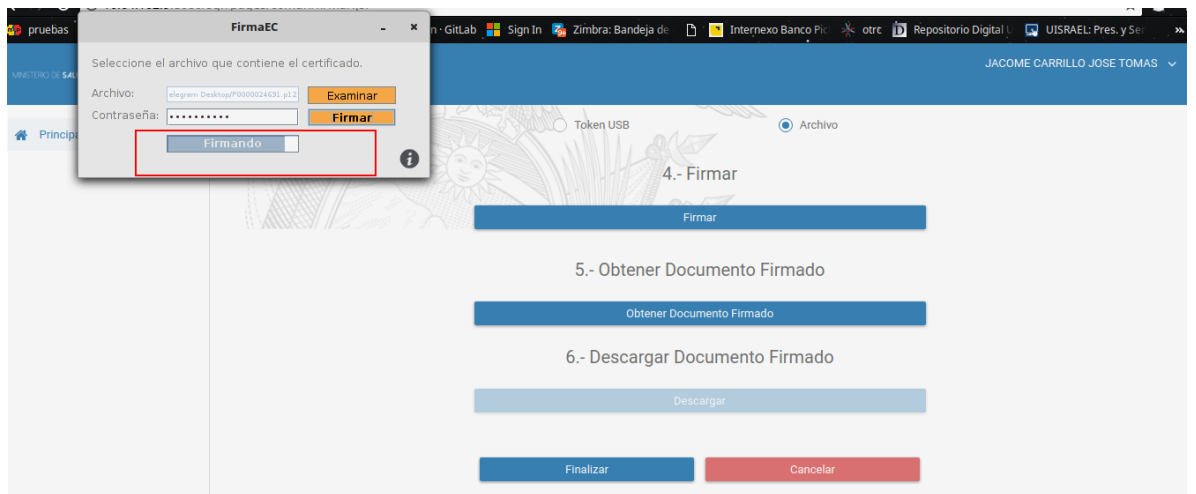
pruebas
FirmaEC
- ×
Seleccione el archivo que contiene el certificado.
Archivo: elegram Desktop/P0000024691.p12 Examinar
Contraseña: •••••••••• Firmar
Firmando
n · GitLab Sign In Zimbra: Bandeja de Internexo Banco Pic otro Repositorio Digital U UISRAEL: Pres. y Ser
MINISTERIO DE SAL
JACOME CARRILLO JOSE TOMAS
Principa
Token USB
Archivo
4.- Firmar
Firmar
5.- Obtener Documento Firmado
Obtener Documento Firmado
6.- Descargar Documento Firmado
Descargar
Finalizar
Cancelar